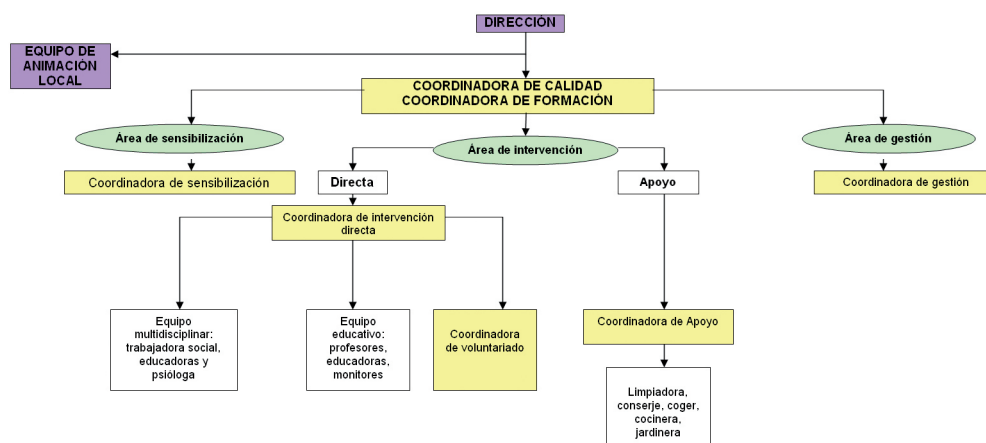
DIRECCIÓN

EQUIPO DE ANIMACIÓN LOCAL

COORDINADORA DE CALIDAD
COORDINADORA DE FORMACIÓN

Área de sensibilización

Área de intervención

Área de gestión

Coordinadora de sensibilización

Directa

Apoyo

Coordinadora de gestión

Coordinadora de intervención directa

Equipo multidisciplinar: trabajadora social, educadoras y psióloga

Equipo educativo: profesores, educadoras, monitores

Coordinadora de voluntariado

Coordinadora de Apoyo

Limpiadora, conserje, coger, cocinera, jardinera